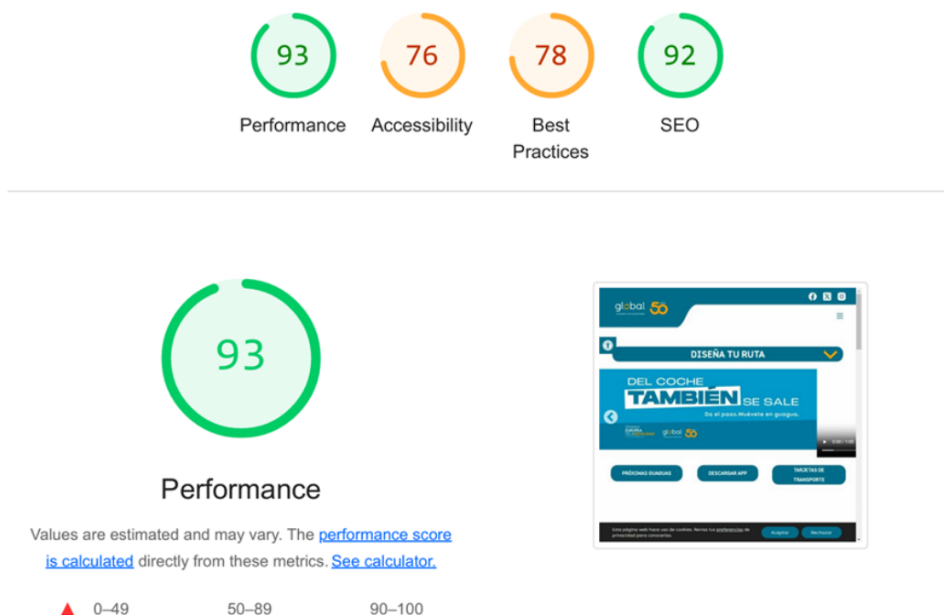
93
Performance

76
Accessibility

78
Best Practices

92
SEO

93

Performance

Values are estimated and may vary. The performance score is calculated directly from these metrics. See calculator.

0–49 50–89 90–100

global 50

DISEÑA TU RUTA

DEL COCHE TAMBIÉN SE SALE

De el paso. Muévete en guagua.

global 50

PRÓXIMAS GUAGUAS

DESCARGAR APP

TARJETAS DE TRANSPORTE

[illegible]

Aceptar

Rechazar